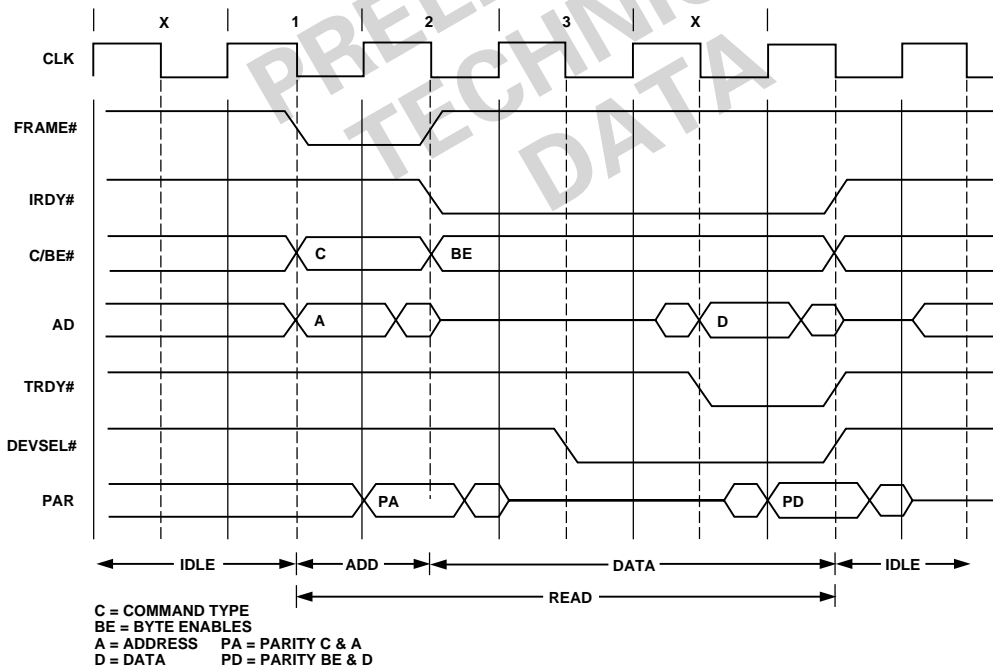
X 1 2 3 X

CLK

FRAME#

IRDY#

C/BE#

C

BE

AD

A

D

TRDY#

DEVSEL#

PAR

PA

PD

IDLE

ADD

DATA

IDLE

READ

PRELIMINARY TECHNICAL DATA

C = COMMAND TYPE
BE = BYTE ENABLES
A = ADDRESS PA = PARITY C & A
D = DATA PD = PARITY BE & D